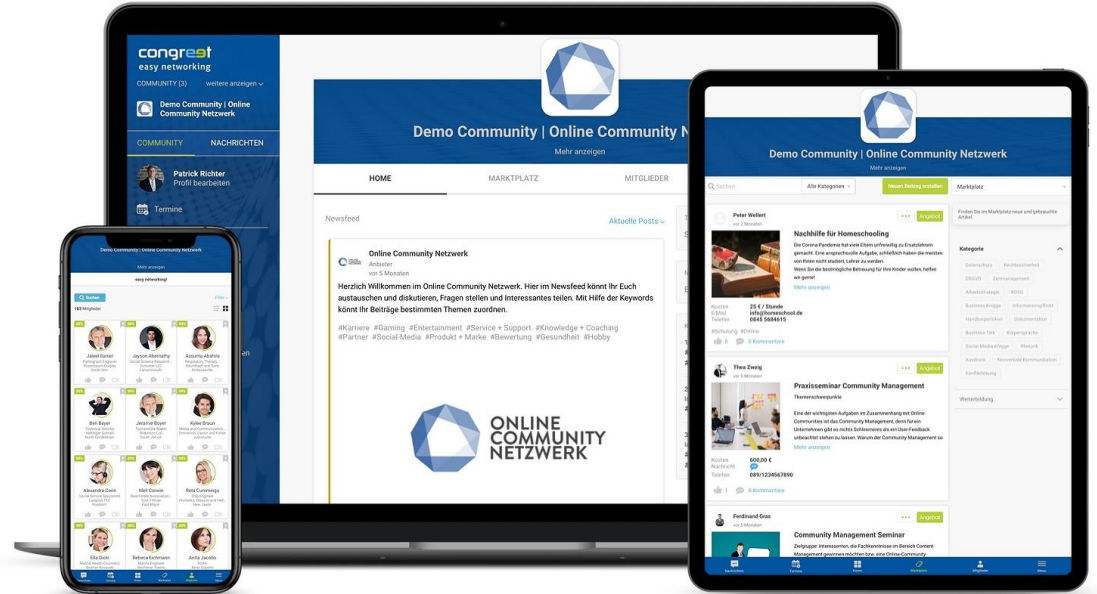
congreet
easy networking

COMMUNITY (3) weitere anzeigen

Demo Community | Online Community Netzwerk

COMMUNITY NACHRICHTEN

Patrick Richter
Profil bearbeiten

Termine

Demo Community | Online Community N

Mehr anzeigen

HOME MARKTPLATZ MITGLIEDER

Newsfeed Aktuelle Posts

Online Community Netzwerk
Anbieter
vor 5 Monaten

Herzlich Willkommen im Online Community Netzwerk. Hier im Newsfeed könnt Ihr Euch austauschen und diskutieren, Fragen stellen und Interessantes teilen. Mit Hilfe der Keywords könnt Ihr Beiträge bestimmten Themen zuordnen.

#Karriere #Gaming #Entertainment #Service + Support #Knowledge + Coaching #Partner #Social-Media #Produkt + Marke #Bewertung #Gesundheit #Hobby

ONLINE COMMUNITY NETZWERK

Demo Community | Online Community Netzwerk
Mehr anzeigen
easy networking!
183 Mitglieder
Jaleel Daniel
Jayson Abernathy
Arcurra Abshire
Ben Bayer
Jeramie Boyer
Kylee Braun
Alexandra Conn
Matt Conner
Reta Cummings
Ella Dicki
Rebeka Eichmann
Anita Jacobs

Demo Community | Online Community Netzwerk
Mehr anzeigen
Suchen Alle Kategorien Neuen Beitrag erstellen Marktplatz

Peter Wellert
vor 2 Monaten
Nachhilfe für Homeschooling
Angebot
Die Corona-Pandemie hat viele Eltern urplötzlich zu Ersatzlehrern gemacht. Eine anspruchsvolle Aufgabe, schließlich haben die meisten von ihnen nicht studiert, Lehrer zu werden. Wenn Sie die bestmögliche Betreuung für Ihre Kinder wollen, helfen wir gerne!
Mehr anzeigen
Kosten 25 € / Stunde
E-Mail info@homeschool.de
Telefon 0845 5684615
#Schulung #Online
0 Kommentare

Thea Zweig
vor 5 Monaten
Praxisseminar Community Management
Angebot
Themenschwerpunkte
Eine der wichtigsten Aufgaben im Zusammenhang mit Online-Communities ist das Community Management, denn für ein Unternehmen gibt es nichts Schlimmeres als ein User-Feedback unbeachtet stehen zu lassen. Warum der Community Management so
Mehr anzeigen
Kosten 600,00 €
Nachricht
Telefon 089/1234567890
0 Kommentare

Ferdinand Gros
vor 5 Monaten
Community Management Seminar
Angebot

Finden Sie im Marktplatz neue und gebrauchte Artikel
Kategorie
Weiterbildung